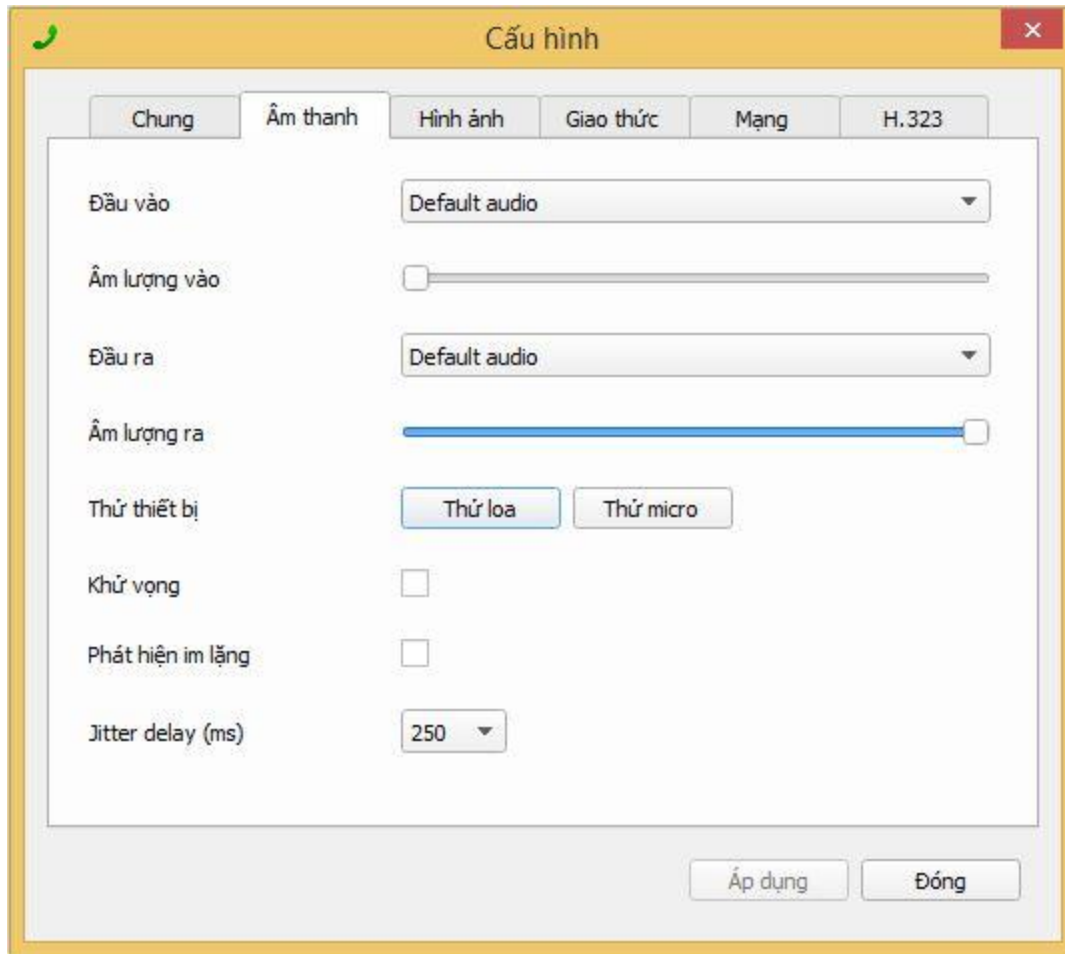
Cấu hình

Chung | Âm thanh | Hình ảnh | Giao thức | Mạng | H.323

Đầu vào
Default audio

Âm lượng vào

Đầu ra
Default audio

Âm lượng ra

Thử thiết bị
Thử loa
Thử micro

Khử vọng

Phát hiện im lặng

Jitter delay (ms)
250

Áp dụng
Đóng